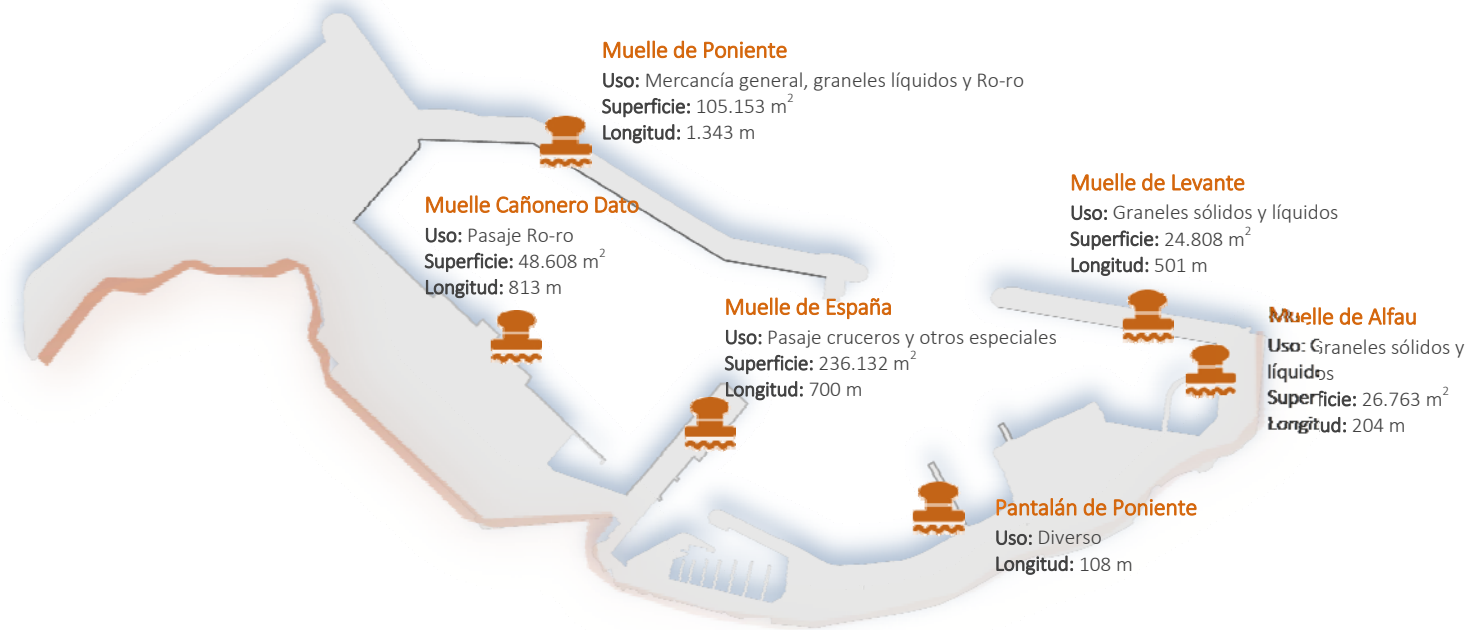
Muelle de Poniente
Uso: Mercancía general, graneles líquidos y Ro-ro
Superficie: 105.153 m$^2$
Longitud: 1.343 m

Muelle Cañonero Dato
Uso: Pasaje Ro-ro
Superficie: 48.608 m$^2$
Longitud: 813 m

Muelle de Levante
Uso: Graneles sólidos y líquidos
Superficie: 24.808 m$^2$
Longitud: 501 m

Muelle de España
Uso: Pasaje cruceros y otros especiales
Superficie: 236.132 m$^2$
Longitud: 700 m

Muelle de Alfau
Uso: Graneles sólidos y líquidos
Superficie: 26.763 m$^2$
Longitud: 204 m

Pantalán de Poniente
Uso: Diverso
Longitud: 108 m